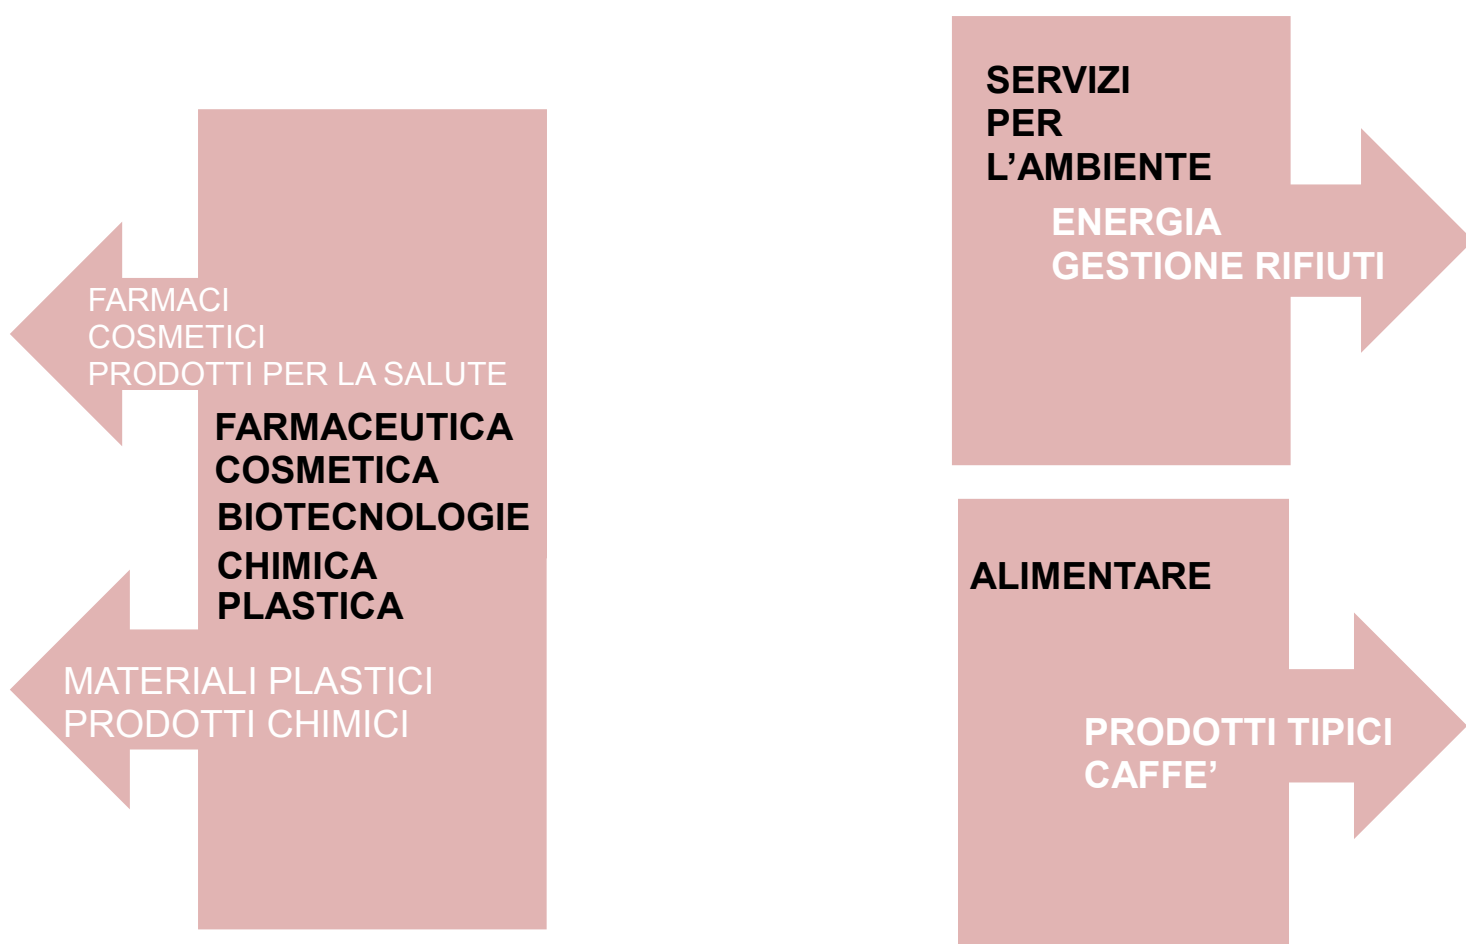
FARMACI
COSMETICI
PRODOTTI PER LA SALUTE

FARMACEUTICA
COSMETICA
BIOTECNOLOGIE
CHIMICA
PLASTICA

MATERIALI PLASTICI
PRODOTTI CHIMICI

SERVIZI
PER
L’AMBIENTE

ENERGIA
GESTIONE RIFIUTI

ALIMENTARE

PRODOTTI TIPICI
CAFFE’